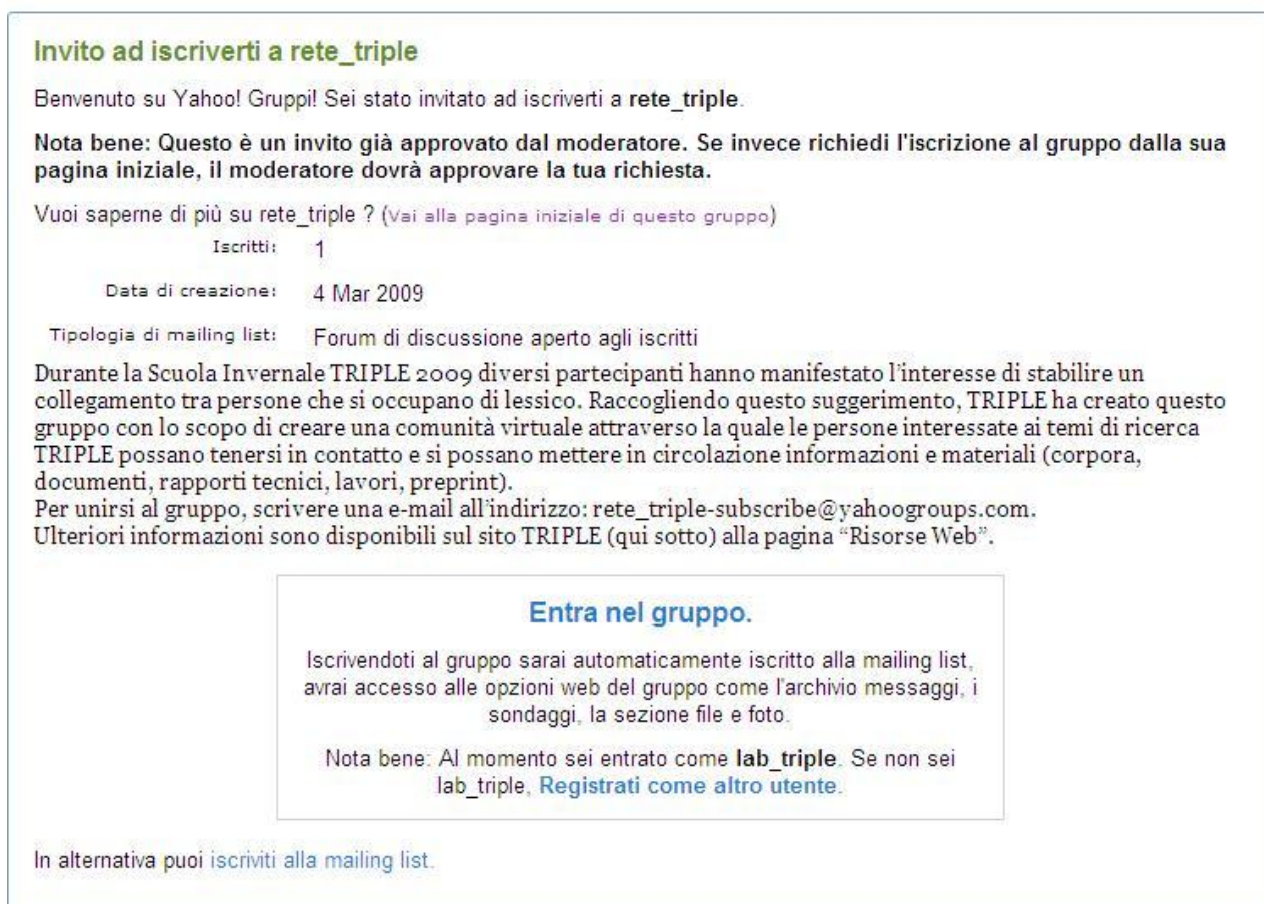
Invito ad iscriverti a rete_triple

Benvenuto su Yahoo! Gruppi! Sei stato invitato ad iscriverti a **rete_triple**.

**Nota bene: Questo è un invito già approvato dal moderatore. Se invece richiedi l'iscrizione al gruppo dalla sua pagina iniziale, il moderatore dovrà approvare la tua richiesta.**

Vuoi saperne di più su rete_triple ? (Vai alla pagina iniziale di questo gruppo)

| | |
|---|---|
| Iscritti: | 1 |
| Data di creazione: | 4 Mar 2009 |
| Tipologia di mailing list: | Forum di discussione aperto agli iscritti |

Durante la Scuola Invernale TRIPLE 2009 diversi partecipanti hanno manifestato l'interesse di stabilire un collegamento tra persone che si occupano di lessico. Raccogliendo questo suggerimento, TRIPLE ha creato questo gruppo con lo scopo di creare una comunità virtuale attraverso la quale le persone interessate ai temi di ricerca TRIPLE possano tenersi in contatto e si possano mettere in circolazione informazioni e materiali (corpora, documenti, rapporti tecnici, lavori, preprint).
Per unirsi al gruppo, scrivere una e-mail all'indirizzo: rete_triple-subscribe@yahoogroups.com.
Ulteriori informazioni sono disponibili sul sito TRIPLE (qui sotto) alla pagina "Risorse Web".

Entra nel gruppo.

Iscrivendoti al gruppo sarai automaticamente iscritto alla mailing list, avrai accesso alle opzioni web del gruppo come l'archivio messaggi, i sondaggi, la sezione file e foto.

Nota bene: Al momento sei entrato come **lab_triple**. Se non sei lab_triple, Registrati come altro utente.

In alternativa puoi iscriviti alla mailing list.